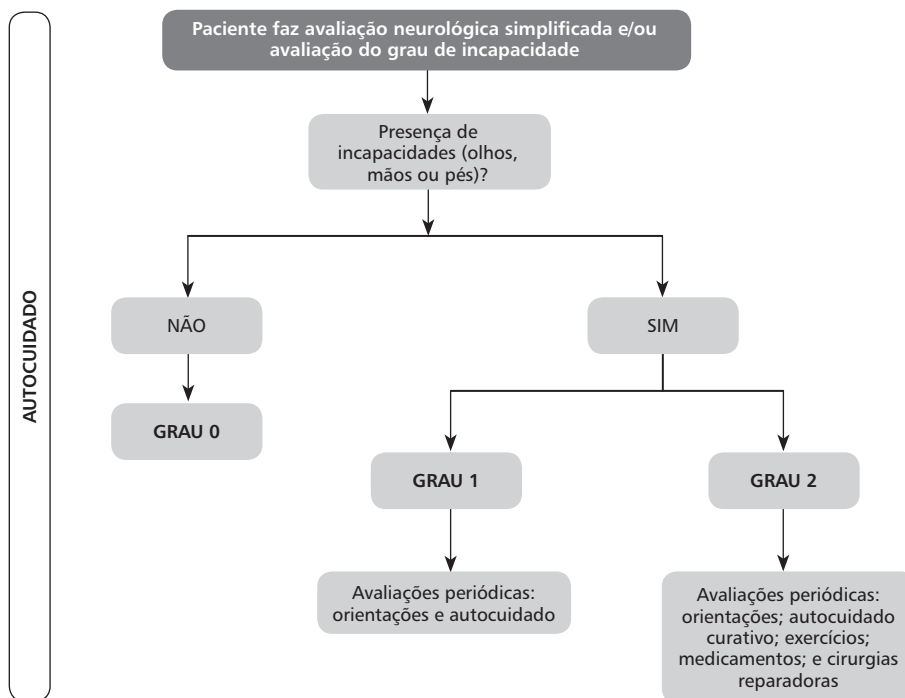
AUTOCUIDADO

Paciente faz avaliação neurológica simplificada e/ou avaliação do grau de incapacidade

Presença de incapacidades (olhos, mãos ou pés)?

NÃO

GRAU 0

SIM

GRAU 1

Avaliações periódicas: orientações e autocuidado

GRAU 2

Avaliações periódicas: orientações; autocuidado curativo; exercícios; medicamentos; e cirurgias reparadoras